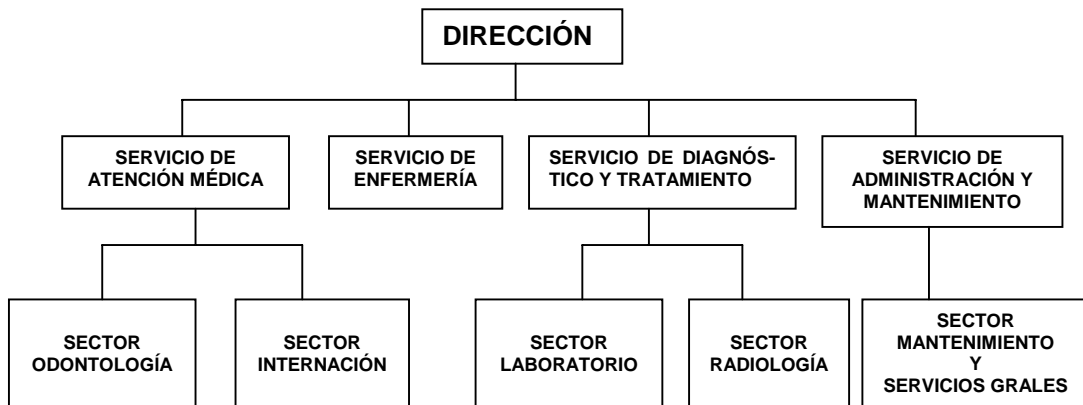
DIRECCIÓN

SERVICIO DE ATENCIÓN MÉDICA

SERVICIO DE ENFERMERÍA

SERVICIO DE DIAGNÓSTICO Y TRATAMIENTO

SERVICIO DE ADMINISTRACIÓN Y MANTENIMIENTO

SECTOR ODONTOLOGÍA

SECTOR INTERNACIÓN

SECTOR LABORATORIO

SECTOR RADIOLOGÍA

SECTOR MANTENIMIENTO Y SERVICIOS GRALES